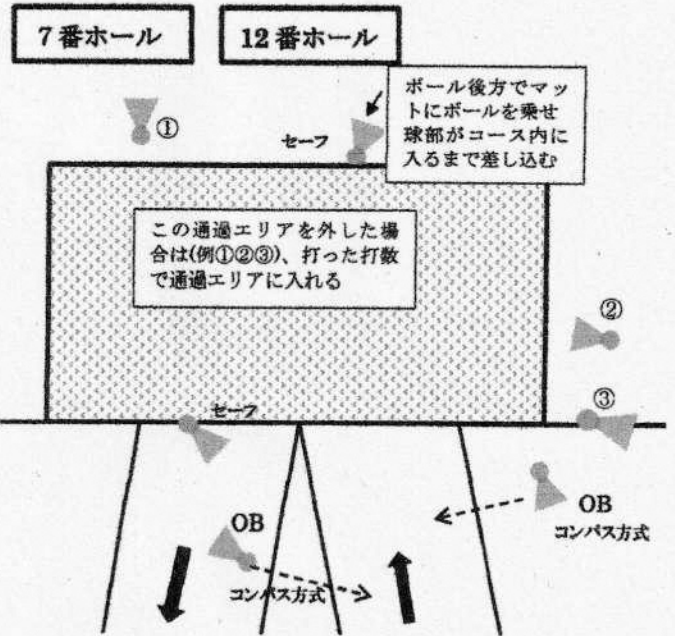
7番ホール

12番ホール

ボール後方でマットにボールを乗せ球部がコース内に入るまで差し込む

①

セーフ

この通過エリアを外した場合は(例①②③)、打った打数で通過エリアに入れる

②

③

セーフ

OB

コンパス方式

OB

コンパス方式